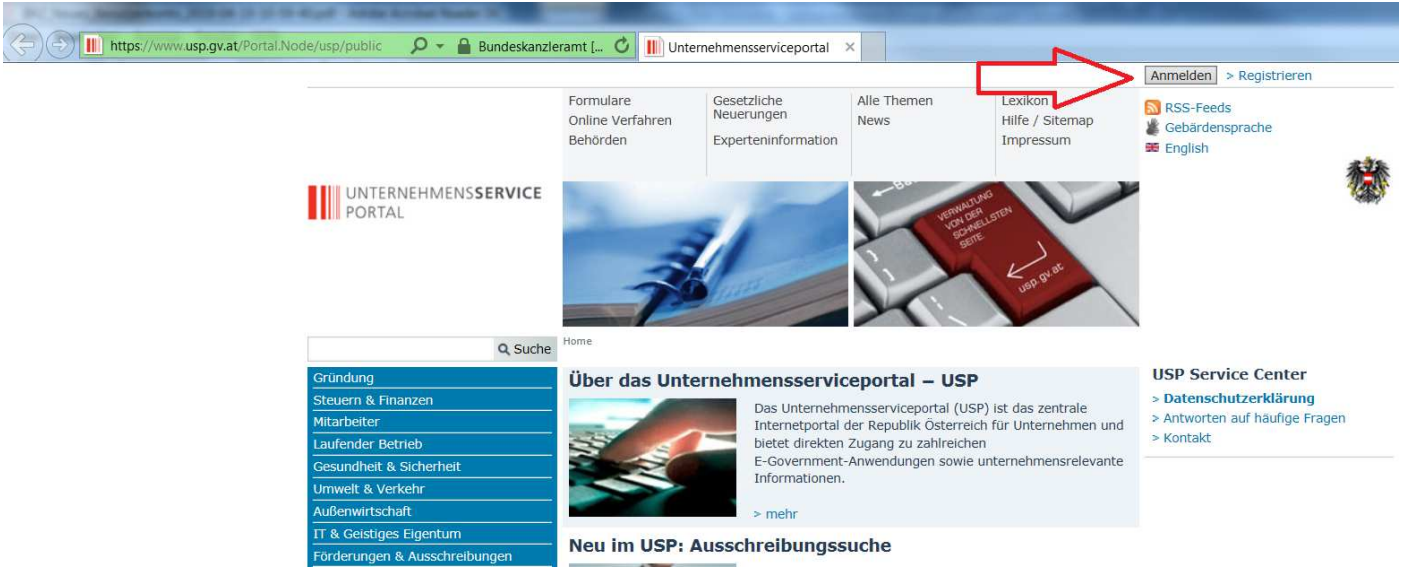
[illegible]

https://www.usp.gv.at/Portal.Node/usp/public Bundeskanzleramt [... Unternehmensserviceportal ×

Anmelden > Registrieren

Formulare
Online Verfahren
Behörden

Gesetzliche Neuerungen
Experteninformation

Alle Themen
News

Lexikon
Hilfe / Sitemap
Impressum

RSS-Feeds
Gebärdensprache
English

UNTERNEHMENSSERVICE PORTAL

VERWALTUNG VON DER SCHNELLSTEN SEITE.
usp.gv.at

Suche

Home

Gründung
Steuern & Finanzen
Mitarbeiter
Laufender Betrieb
Gesundheit & Sicherheit
Umwelt & Verkehr
Außenwirtschaft
IT & Geistiges Eigentum
Förderungen & Ausschreibungen

Über das Unternehmensserviceportal – USP

Das Unternehmensserviceportal (USP) ist das zentrale Internetportal der Republik Österreich für Unternehmen und bietet direkten Zugang zu zahlreichen E-Government-Anwendungen sowie unternehmensrelevante Informationen.

> mehr

Neu im USP: Ausschreibungssuche

USP Service Center
> Datenschutzerklärung
> Antworten auf häufige Fragen
> Kontakt